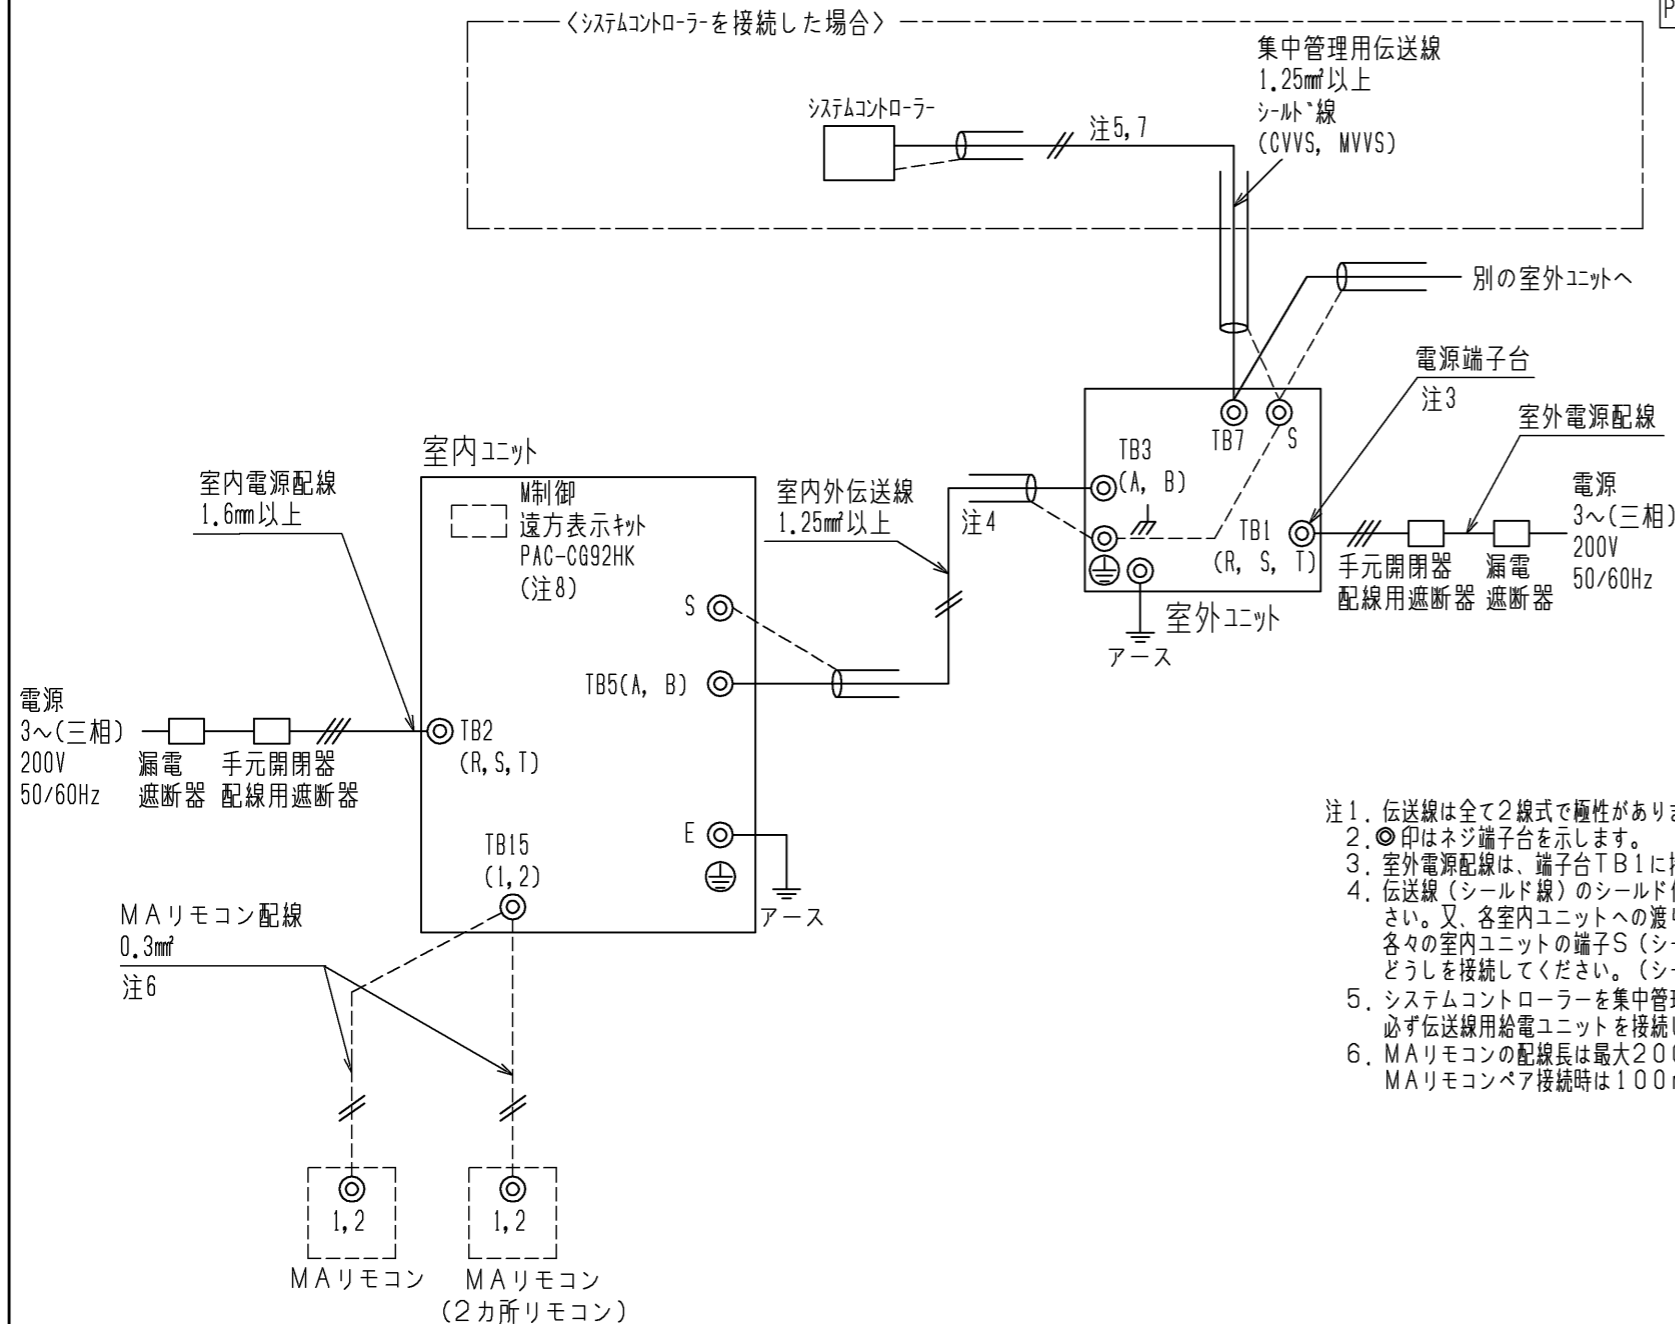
P

〈システムコントローラーを接続した場合〉

集中管理用伝送線
1.25㎟以上
シールド線
(CVVS, MVVS)

システムコントローラー

注5,7

別の室外ユニットへ

電源端子台
注3

室外電源配線

TB7 S

TB3
(A, B)

TB1
(R, S, T)

電源
3～(三相)
200V
50/60Hz

手元開閉器
配線用遮断器

漏電
遮断器

室外ユニット

アース

室内ユニット

室内電源配線
1.6mm以上

M制御
遠方表示キット
PAC-CG92HK
(注8)

室内外伝送線
1.25㎟以上

注4

S

TB5(A, B)

電源
3～(三相)
200V
50/60Hz

漏電
遮断器

手元開閉器
配線用遮断器

TB2
(R,S,T)

E

TB15
(1,2)

アース

MAリモコン配線
0.3㎟
注6

1,2

1,2

MAリモコン

MAリモコン
(2カ所リモコン)

注1．伝送線は全て2線式で極性があり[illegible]
2．◎印はネジ端子台を示します。
3．室外電源配線は、端子台TB1に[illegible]
4．伝送線（シールド線）のシールド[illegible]
さい。又、各室内ユニットへの渡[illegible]
各々の室内ユニットの端子S（シ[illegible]
どうしを接続してください。（シ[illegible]
5．システムコントローラーを集中管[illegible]
必ず伝送線用給電ユニットを接続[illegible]
6．MAリモコンの配線長は最大20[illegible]
MAリモコンペア接続時は100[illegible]